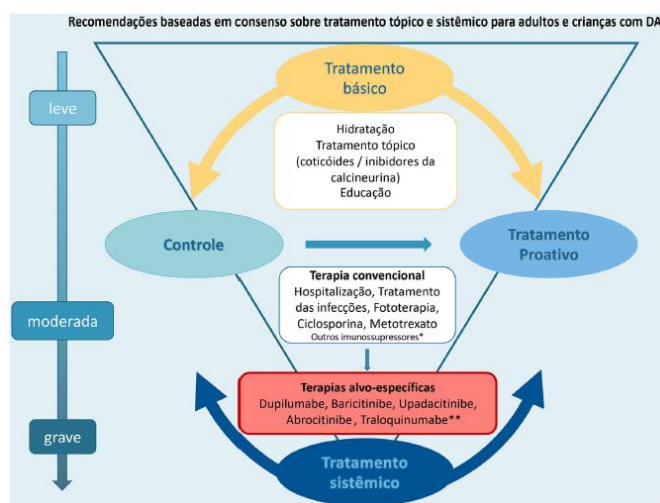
Recomendações baseadas em consenso sobre tratamento tópico e sistêmico para adultos e crianças com DA

leve

moderada

grave

Tratamento básico

Hidratação
Tratamento tópico
(coticóides / inibidores da calcineurina)
Educação

Controle

Tratamento Proativo

Terapia convencional
Hospitalização, Tratamento das infecções, Fototerapia, Ciclosporina, Metotrexato
Outros imunossupressores*

Terapias alvo-específicas
Dupilumabe, Baricitinibe, Upadacitinibe, Abrocitinibe, Traloquinumabe**

Tratamento sistêmico